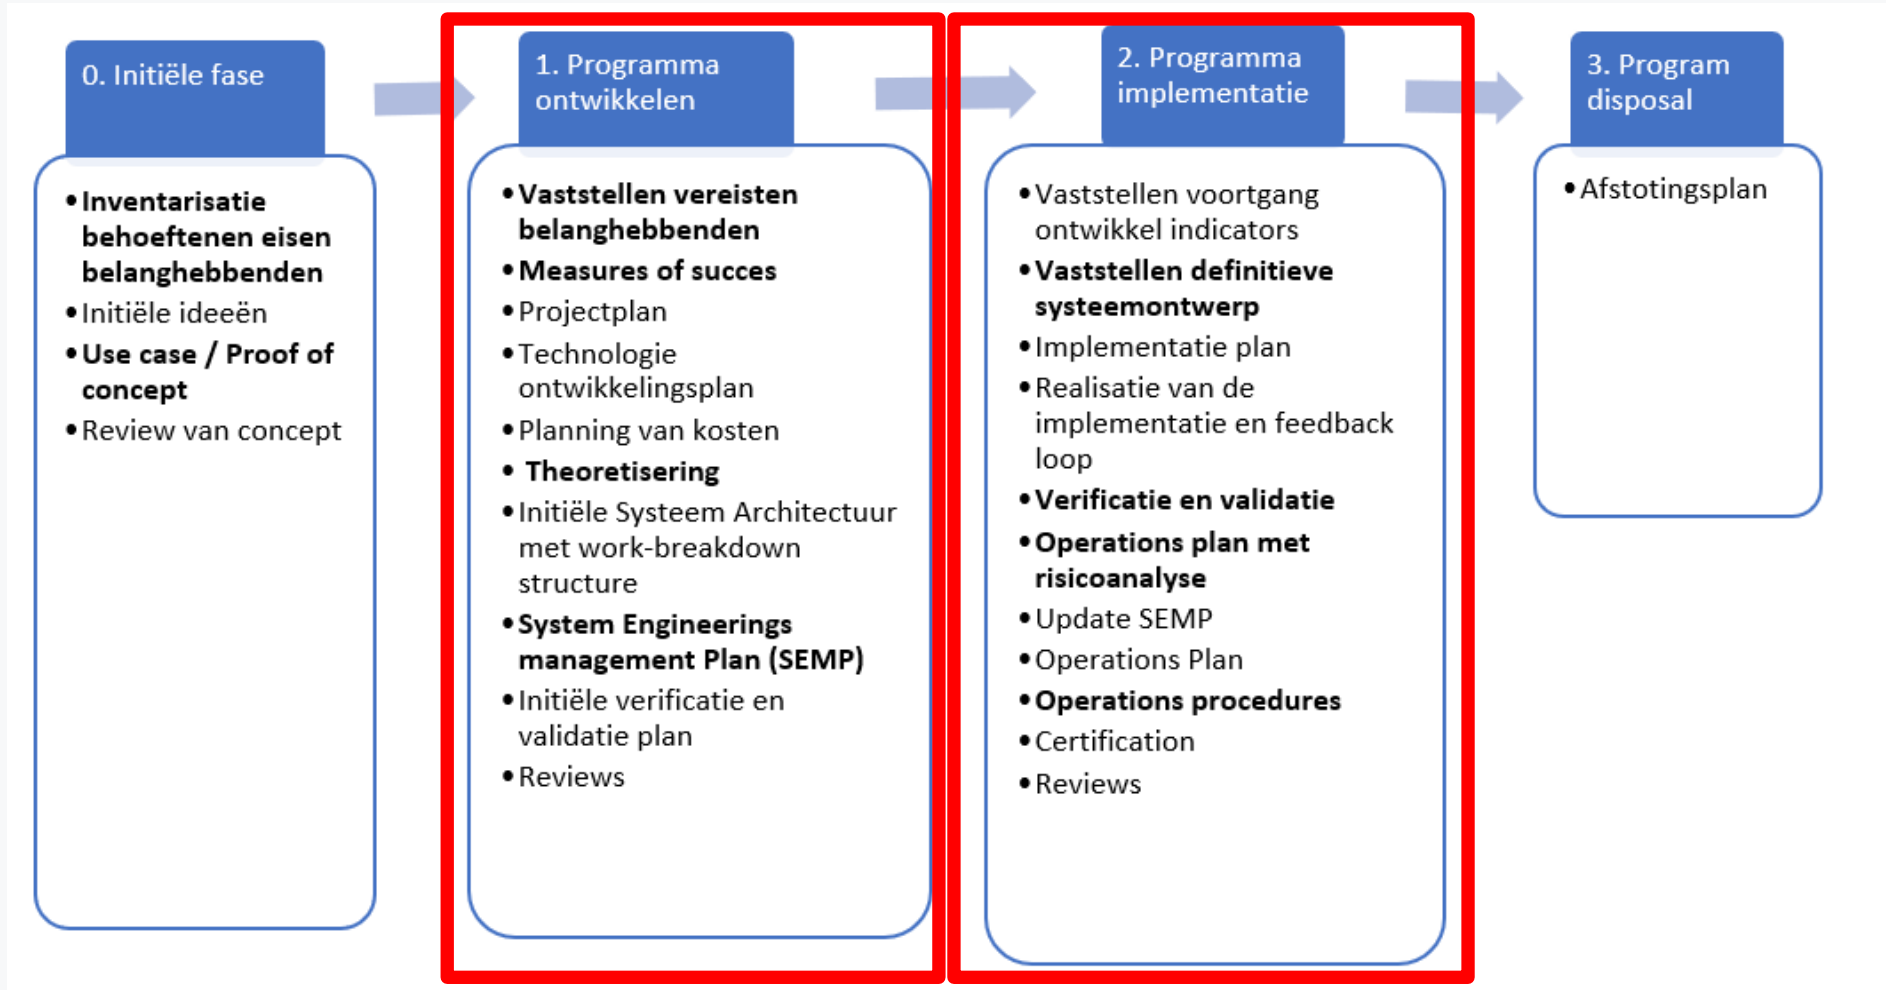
0. Initiële fase

- Inventarisatie behoeftenen eisen belanghebbenden
- Initiële ideeën
- Use case / Proof of concept
- Review van concept

1. Programma ontwikkelen

- Vaststellen vereisten belanghebbenden
- Measures of succes
- Projectplan
- Technologie ontwikkelingsplan
- Planning van kosten
- Theoretisering
- Initiële Systeem Architectuur met work-breakdown structure
- System Engineerings management Plan (SEMP)
- Initiële verificatie en validatie plan
- Reviews

2. Programma implementatie

- Vaststellen voortgang ontwikkel indicators
- Vaststellen definitieve systeemontwerp
- Implementatie plan
- Realisatie van de implementatie en feedback loop
- Verificatie en validatie
- Operations plan met risicoanalyse
- Update SEMP
- Operations Plan
- Operations procedures
- Certification
- Reviews

3. Program disposal

- Afstotingsplan